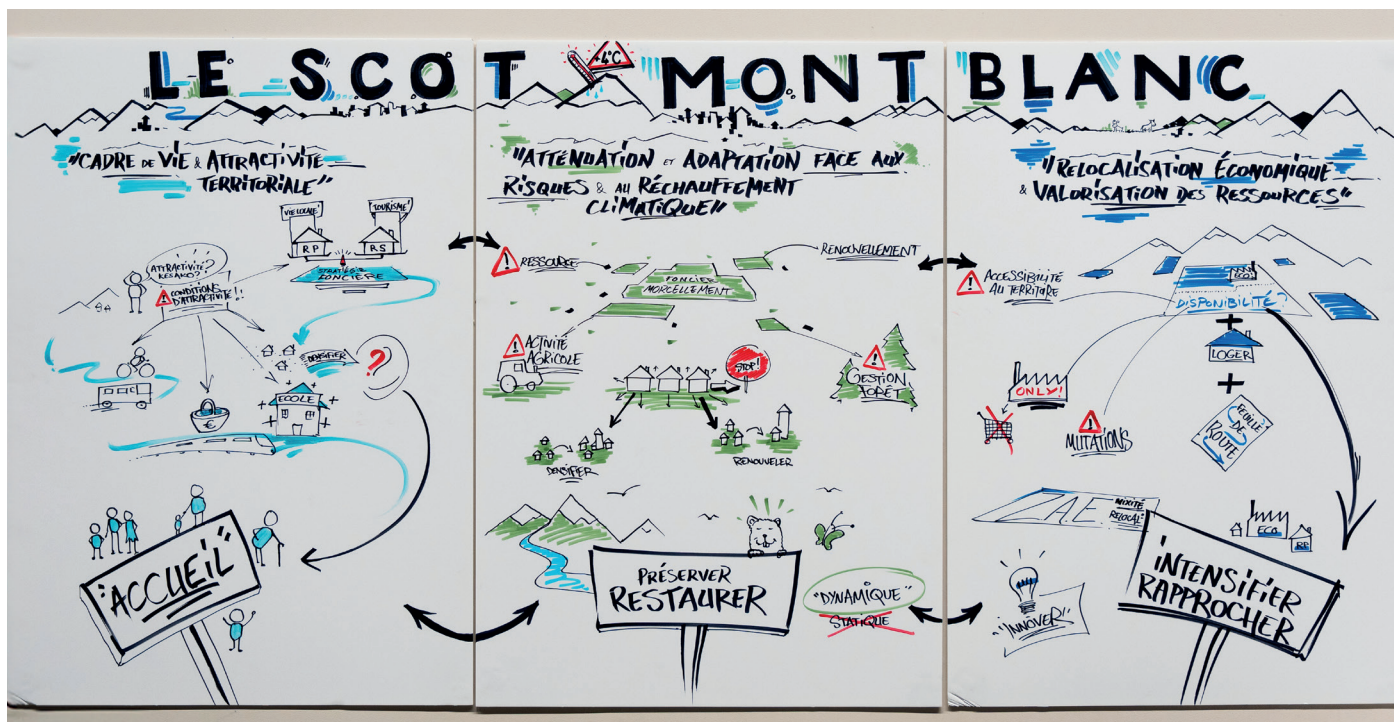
LE SCOT +4°C MONT BLANC

"CADRE DE VIE & ATTRACTIVITÉ TERRITORIALE"

VIE LOCALE
TOURISME
RP
RS
STRATÉGIE FONCIÈRE
ATTRACTIVITÉ? KESAKO?
CONDITIONS D'ATTRACTIVITÉ!
DENSIFIER
?
ÉCOLE
€
ACCUEIL

"ATTÉNUATION ET ADAPTATION FACE AUX RISQUES & AU RÉCHAUFFEMENT CLIMATIQUE"

RESSOURCE
FONCIER MORCELLEMENT
RENOUVELLEMENT
ACTIVITÉ AGRICOLE
STOP!
GESTION FORÊT
DENSIFIER
RENOUVELER
PRÉSERVER RESTAURER
"DYNAMIQUE"
STATIQUE

"RELOCALISATION ÉCONOMIQUE & VALORISATION DES RESSOURCES"

ACCESSIBILITÉ AU TERRITOIRE
ECO
DISPONIBILITÉ?
+
LOGER
+
ONLY!
MUTATIONS
FEUILLE DE ROUTE
Z.A.E.
MIXITÉ RELOCAL.
ECO
"INNOVER"
INTENSIFIER RAPPROCHER